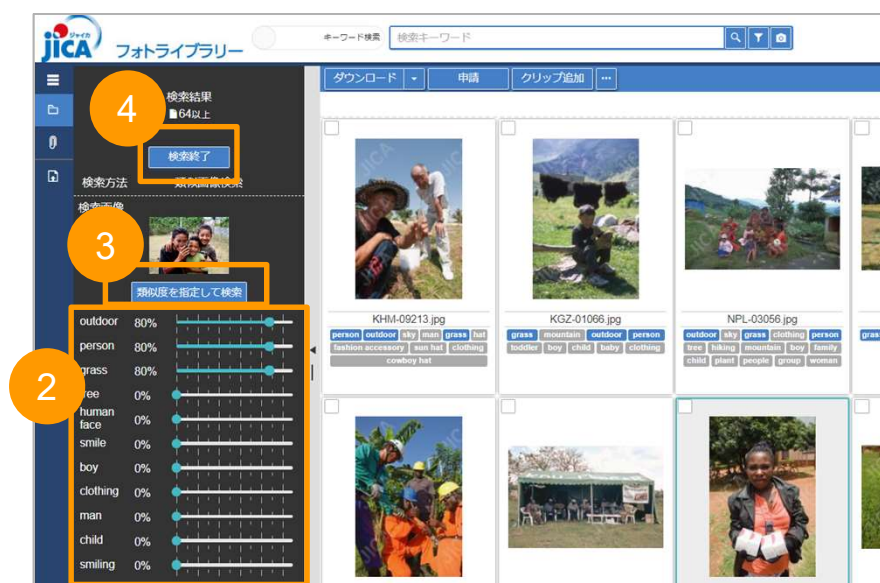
JICA ジャイカ フォトライブラリー

キーワード検索 検索キーワード

ダウンロード 申請 クリップ追加 ...

4

検索結果
64以上

検索終了

検索方法 類似画像検索

検索画像

3

類似度を指定して検索

2

| | | |
|---|---|---|
| outdoor | 80% | |
| person | 80% | |
| grass | 80% | |
| tree | 0% | |
| human face | 0% | |
| smile | 0% | |
| boy | 0% | |
| clothing | 0% | |
| man | 0% | |
| child | 0% | |
| smiling | 0% | |

KHM-09213.jpg
person outdoor sky man grass hat fashion accessory sun hat clothing cowboy hat

KGZ-01066.jpg
grass mountain outdoor person toddler boy child baby clothing

NPL-03056.jpg
outdoor sky grass clothing person tree hiking mountain boy family child plant people group woman

gras